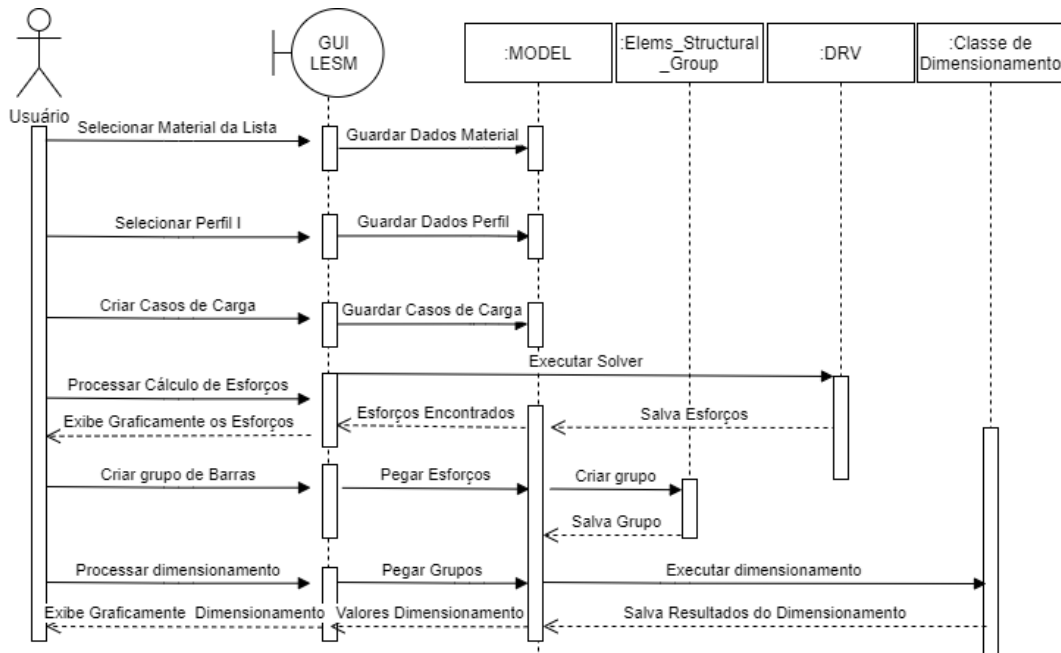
Usuário

GUI LESM

:MODEL

:Elems_Structural_Group

:DRV

:Classe de Dimensionamento

Selecionar Material da Lista

Guardar Dados Material

Selecionar Perfil I

Guardar Dados Perfil

Criar Casos de Carga

Guardar Casos de Carga

Executar Solver

Processar Cálculo de Esforços

Esforços Encontrados

Salva Esforços

Exibe Graficamente os Esforços

Criar grupo de Barras

Pegar Esforços

Criar grupo

Salva Grupo

Processar dimensionamento

Pegar Grupos

Executar dimensionamento

Exibe Graficamente Dimensionamento

Valores Dimensionamento

Salva Resultados do Dimensionamento